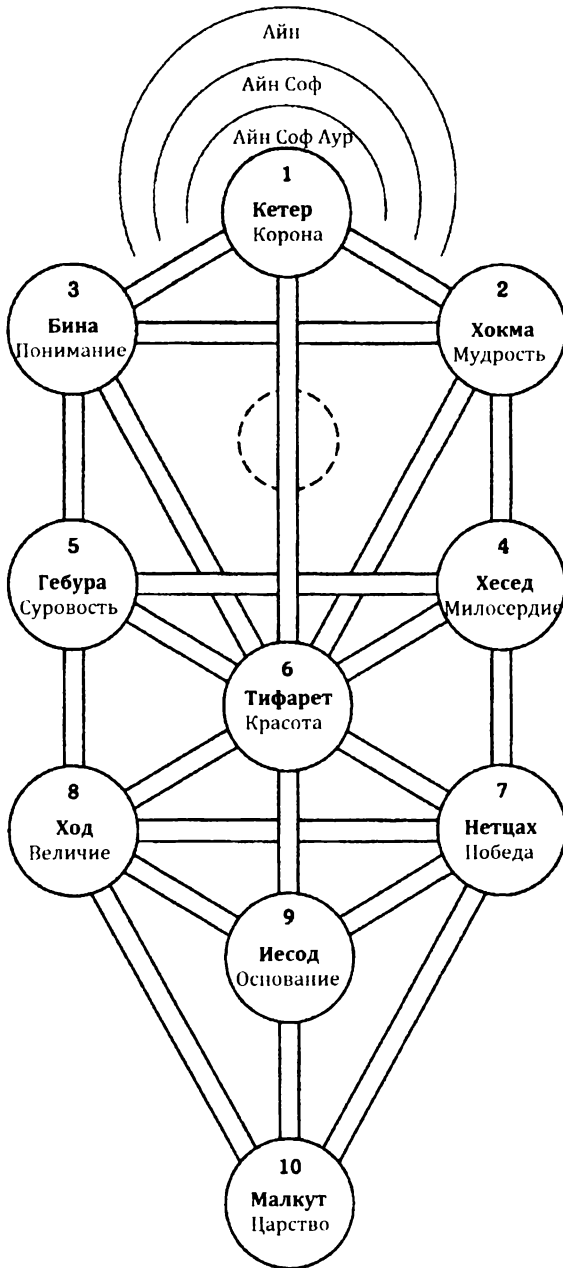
Айн

Айн Соф

Айн Соф Аур

1
Кетер
Корона

3
Бина
Понимание

2
Хокма
Мудрость

5
Гебура
Суровость

4
Хесед
Милосердие

6
Тифарет
Красота

8
Ход
Величие

7
Нетцах
Победа

9
Иесод
Основание

10
Малкут
Царство